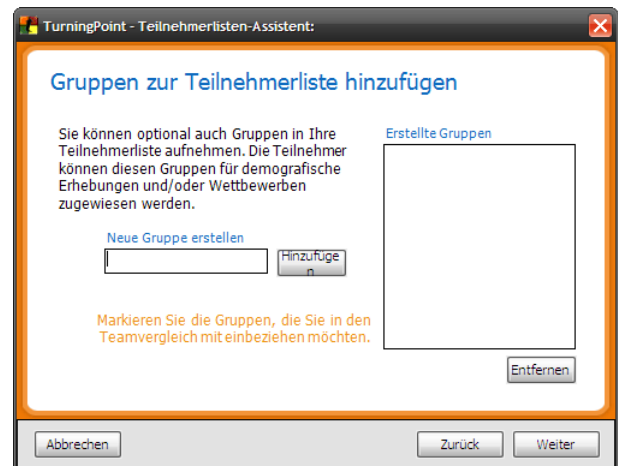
TurningPoint - Teilnehmerlisten-Assistent:

Gruppen zur Teilnehmerliste hinzufügen

Sie können optional auch Gruppen in Ihre Teilnehmerliste aufnehmen. Die Teilnehmer können diesen Gruppen für demografische Erhebungen und/oder Wettbewerben zugewiesen werden.

Neue Gruppe erstellen

Hinzufügen

Markieren Sie die Gruppen, die Sie in den Teamvergleich mit einbeziehen möchten.

Erstellte Gruppen

Entfernen

Abbrechen

Zurück

Weiter